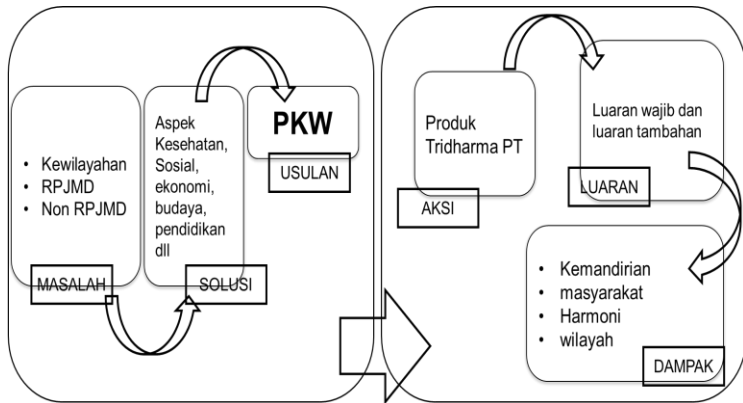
• Kewilayahan
• RPJMD
• Non RPJMD

MASALAH

Aspek Kesehatan, Sosial, ekonomi, budaya, pendidikan dll

SOLUSI

PKW

USULAN

Produk Tridharma PT

AKSI

Luaran wajib dan luaran tambahan

LUARAN

• Kemandirian
• masyarakat
• Harmoni
• wilayah

DAMPAK